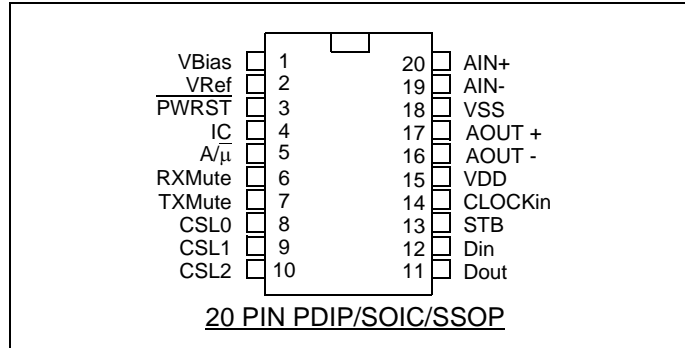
VBias 1
VRef 2
$\overline{PWRST}$ 3
IC 4
$A/\overline{\mu}$ 5
RXMute 6
TXMute 7
CSL0 8
CSL1 9
CSL2 10

20 AIN+
19 AIN-
18 VSS
17 AOUT +
16 AOUT -
15 VDD
14 CLOCKin
13 STB
12 Din
11 Dout

20 PIN PDIP/SOIC/SSOP